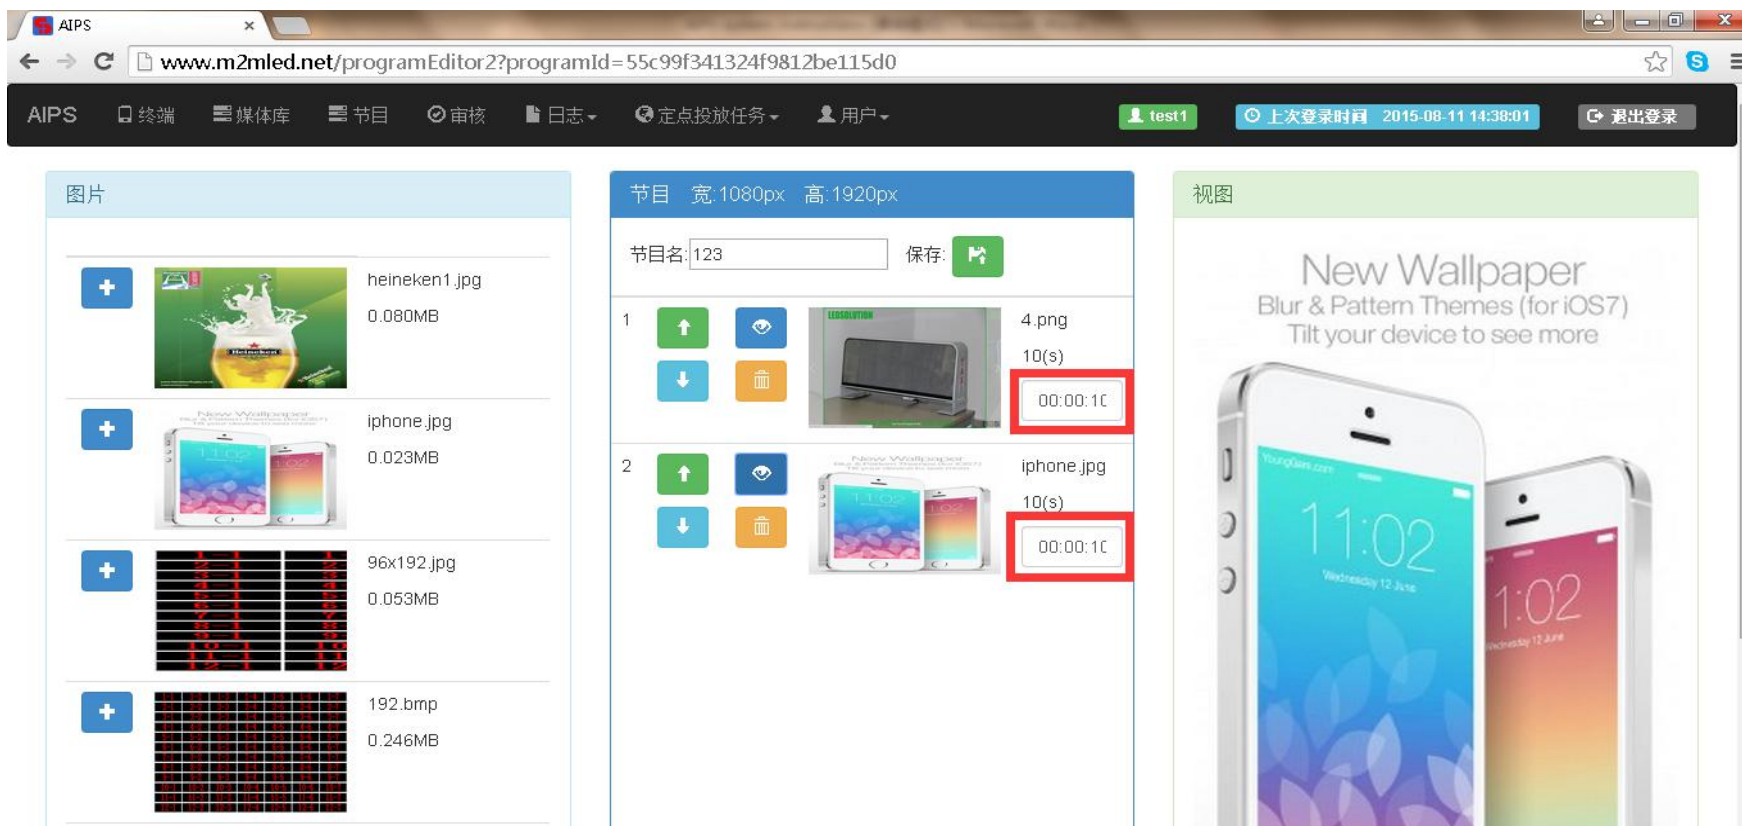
AIPS ×

www.m2mled.net/programEditor2?programId=55c99f341324f9812be115d0

AIPS 终端 媒体库 节目 审核 日志 定点投放任务 用户 test1 上次登录时间 2015-08-11 14:38:01 退出登录

图片

heineken1.jpg
0.080MB

iphone.jpg
0.023MB

96x192.jpg
0.053MB

192.bmp
0.246MB

节目 宽:1080px 高:1920px

节目名: 123 保存:

1 4.png
10(s)
00:00:1C

2 iphone.jpg
10(s)
00:00:1C

视图

New Wallpaper
Blur & Pattern Themes (for iOS7)
Tilt your device to see more

11:02
1:02